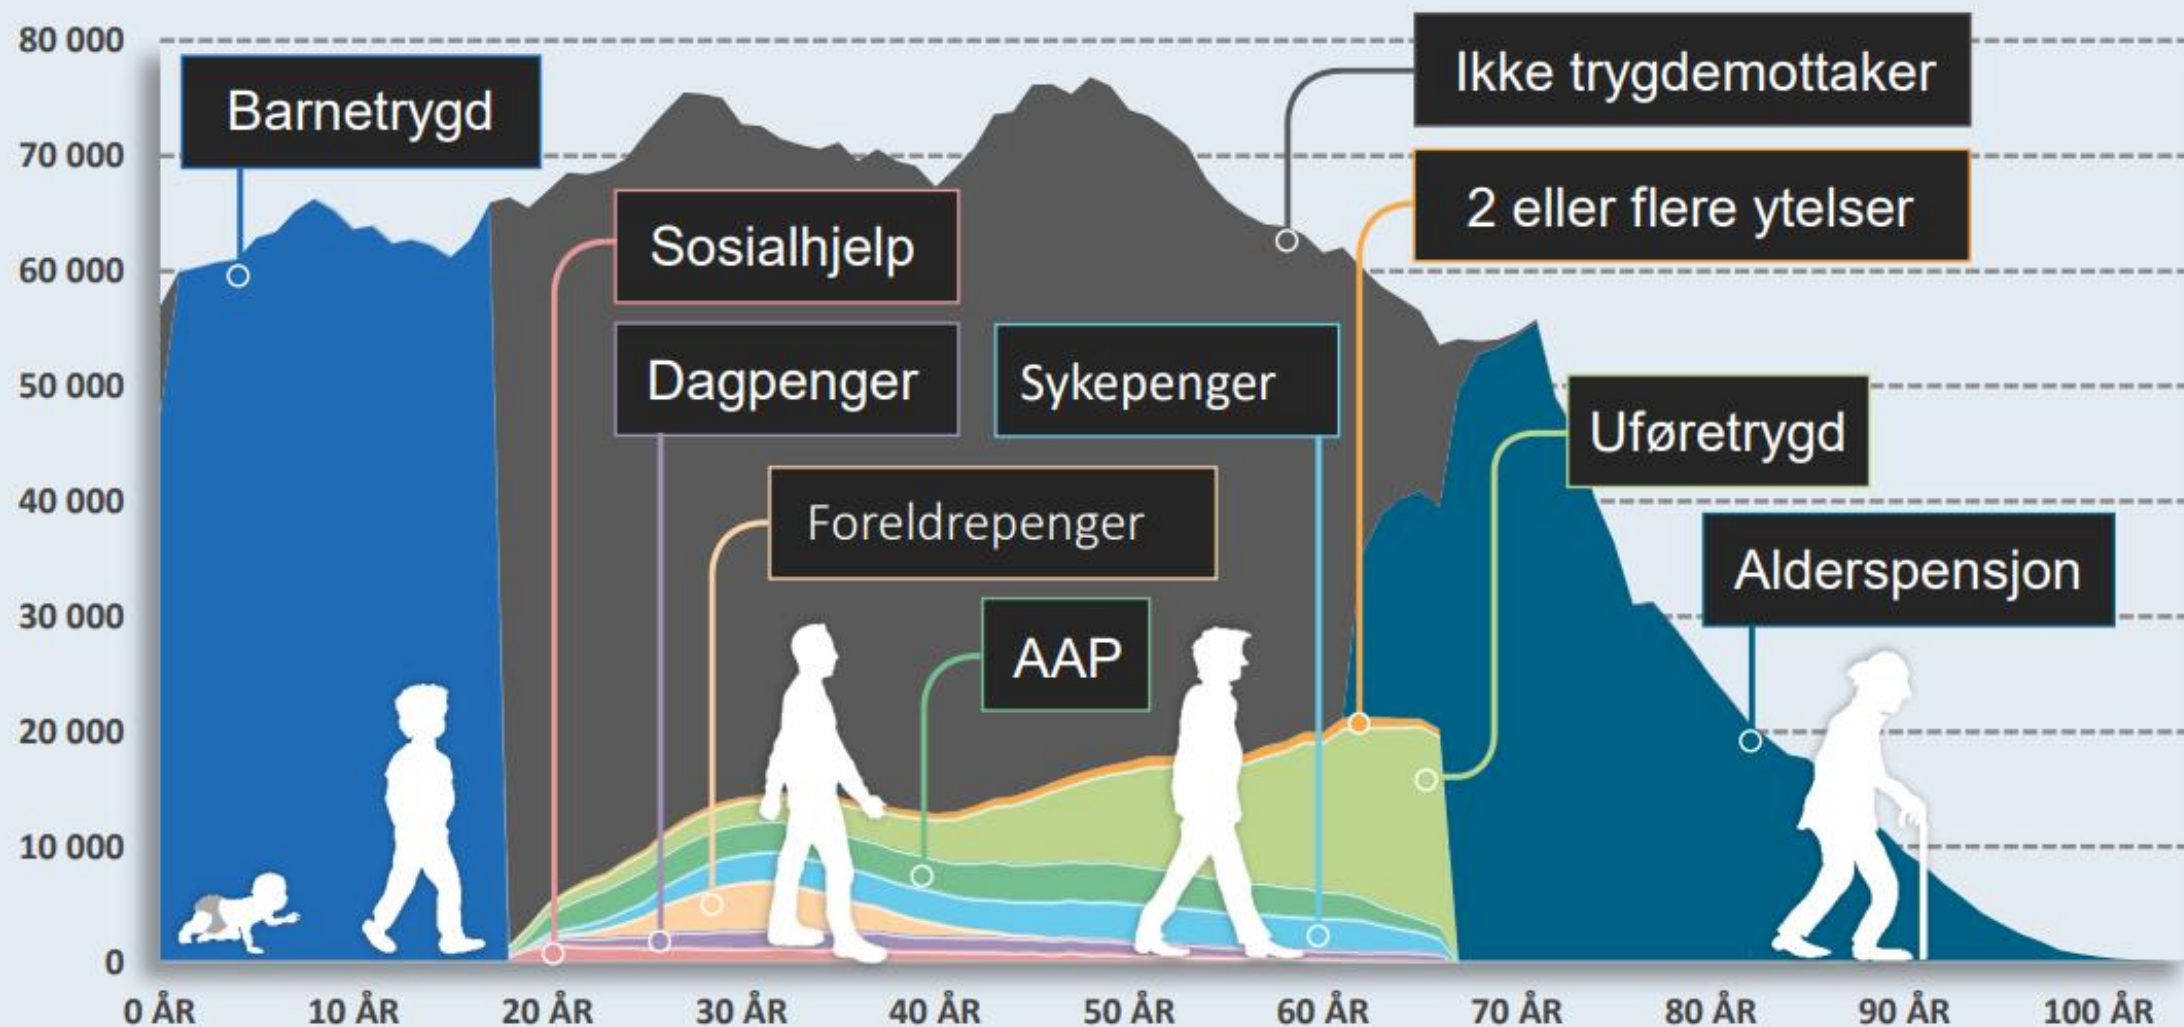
80 000
70 000
60 000
50 000
40 000
30 000
20 000
10 000
0

Barnetrygd
Sosialhjelp
Dagpenger
Sykepenger
Foreldrepenger
AAP
Ikke trygdemottaker
2 eller flere ytelser
Uføretrygd
Alderspensjon

0 ÅR
10 ÅR
20 ÅR
30 ÅR
40 ÅR
50 ÅR
60 ÅR
70 ÅR
80 ÅR
90 ÅR
100 ÅR